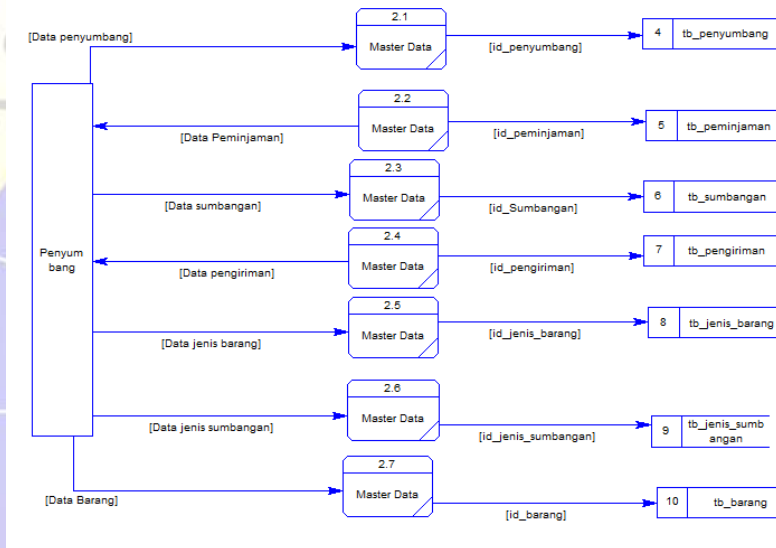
[Data penyumbang]

2.1
Master Data

[id_penyumbang]

4 tb_penyumbang

2.2
Master Data

[Data Peminjaman]

[id_peminjaman]

5 tb_peminjaman

2.3
Master Data

[Data sumbangan]

[id_Sumbangan]

6 tb_sumbangan

Penyum bang

2.4
Master Data

[Data pengiriman]

[id_pengiriman]

7 tb_pengiriman

2.5
Master Data

[Data jenis barang]

[id_jenis_barang]

8 tb_jenis_barang

2.6
Master Data

[Data jenis sumbangan]

[id_jenis_sumbangan]

9 tb_jenis_sumb angan

2.7
Master Data

[Data Barang]

[id_barang]

10 tb_barang